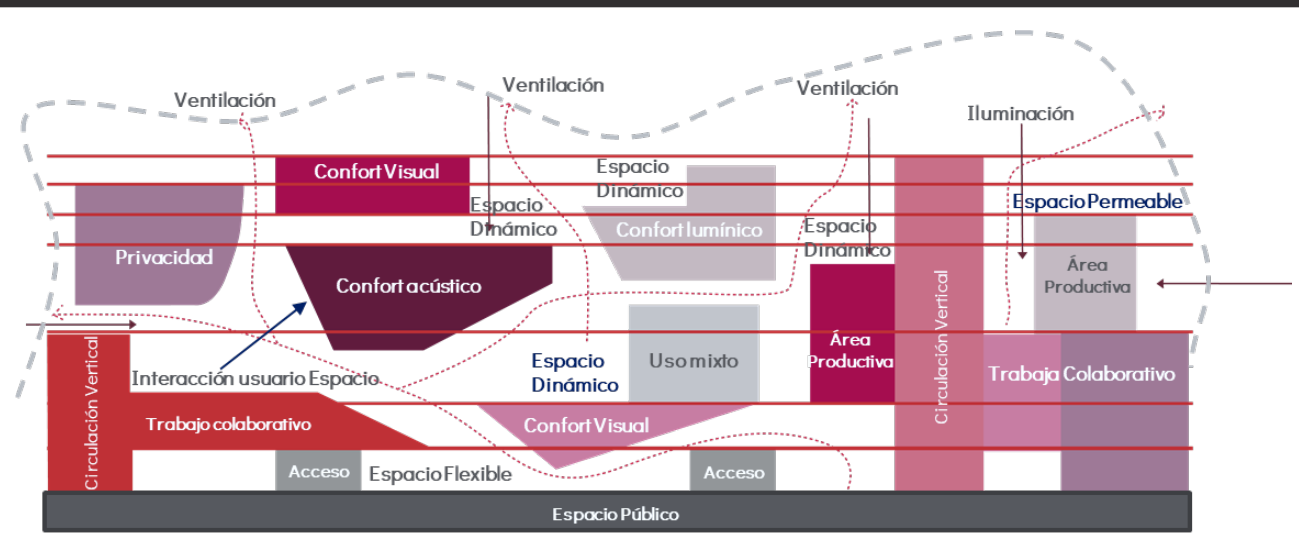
Ventilación

Ventilación

Ventilación

Iluminación

Confort Visual

Espacio Dinámico

Espacio Dinámico

Confort lumínico

Espacio Dinámico

Espacio Permeable

Privacidad

Confort acústico

Área Productiva

Circulación Vertical

Área Productiva

Uso mixto

Espacio Dinámico

Circulación Vertical

Interacción usuario Espacio

Trabaja Colaborativo

Trabajo colaborativo

Confort Visual

Acceso

Espacio Flexible

Acceso

Espacio Público